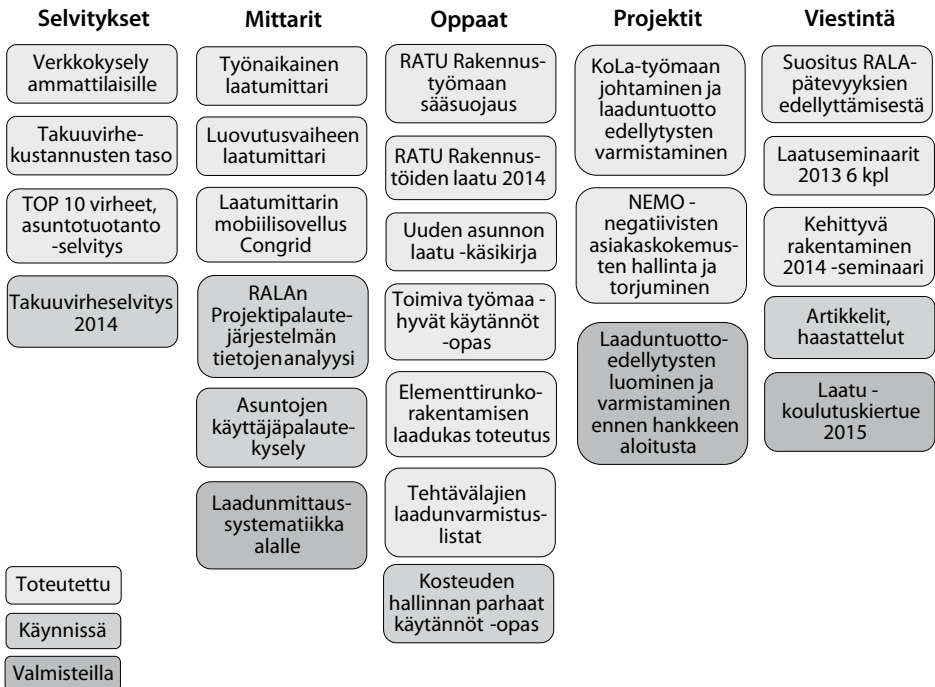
Selvitykset

Verkkokysely ammattilaisille

Takuuvirhekustannusten taso

TOP 10 virheet, asuntotuotanto -selvitys

Takuuvirheselvitys 2014

Mittarit

Työnaikainen laatumittari

Luovutusvaiheen laatumittari

Laatumittarin mobiilisovellus Congrid

RALAn Projektipalautejärjestelmän tietojenanalyysi

Asuntojen käyttäjäpalautekysely

Laadunmittaussystematiikka alalle

Oppaat

RATU Rakennustyömaan sääsuojaus

RATU Rakennustöiden laatu 2014

Uuden asunnon laatu -käsikirja

Toimiva työmaa - hyvät käytännöt -opas

Elementtirunkorakentamisen laadukas toteutus

Tehtävälajien laadunvarmistuslistat

Kosteuden hallinnan parhaat käytännöt -opas

Projektit

KoLa-työmaan johtaminen ja laaduntuotto edellytysten varmistaminen

NEMO - negatiivisten asiakaskokemusten hallinta ja torjuminen

Laaduntuottoedellytysten luominen ja varmistaminen ennen hankkeen aloitusta

Viestintä

Suositus RALA-pätevyyksien edellyttämisestä

Laatuseminaarit 2013 6 kpl

Kehittyvä rakentaminen 2014 -seminaari

Artikkelit, haastattelut

Laatu - koulutuskiertue 2015

Toteutettu

Käynnissä

Valmisteilla